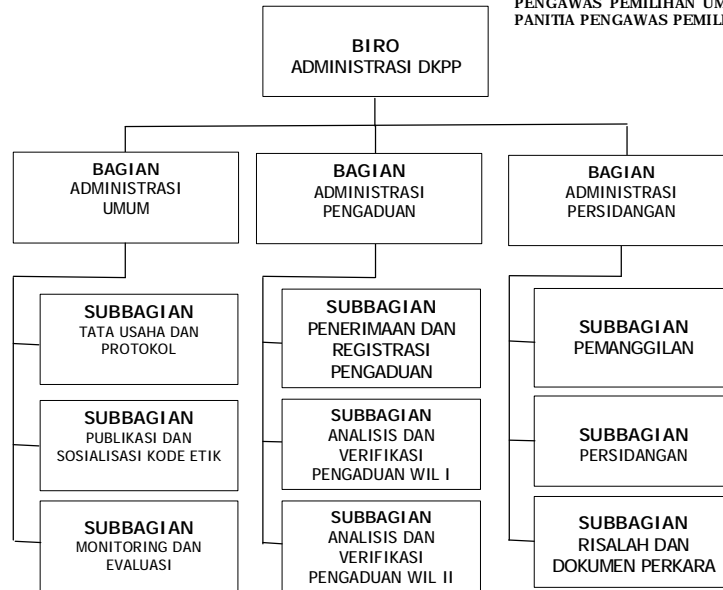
PENGAWAS PEMILIHAN UM
PANITIA PENGAWAS PEMILI

BIRO
ADMINISTRASI DKPP

BAGIAN
ADMINISTRASI
UMUM

BAGIAN
ADMINISTRASI
PENGADUAN

BAGIAN
ADMINISTRASI
PERSIDANGAN

SUBBAGIAN
TATA USAHA DAN
PROTOKOL

SUBBAGIAN
PUBLIKASI DAN
SOSIALISASI KODE ETIK

SUBBAGIAN
MONITORING DAN
EVALUASI

SUBBAGIAN
PENERIMAAN DAN
REGISTRASI
PENGADUAN

SUBBAGIAN
ANALISIS DAN
VERIFIKASI
PENGADUAN WIL I

SUBBAGIAN
ANALISIS DAN
VERIFIKASI
PENGADUAN WIL II

SUBBAGIAN
PEMANGGILAN

SUBBAGIAN
PERSIDANGAN

SUBBAGIAN
RISALAH DAN
DOKUMEN PERKARA